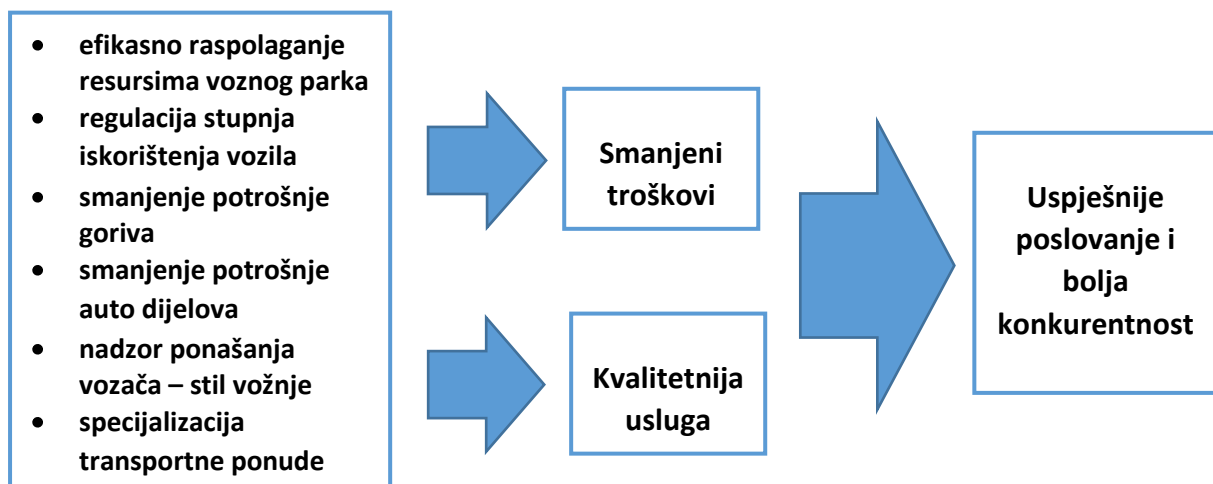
- efikasno raspolaganje resursima voznog parka
- regulacija stupnja iskorištenja vozila
- smanjenje potrošnje goriva
- smanjenje potrošnje auto dijelova
- nadzor ponašanja vozača – stil vožnje
- specijalizacija transportne ponude

Smanjeni troškovi

Kvalitetnija usluga

Uspješnije poslovanje i bolja konkurentnost